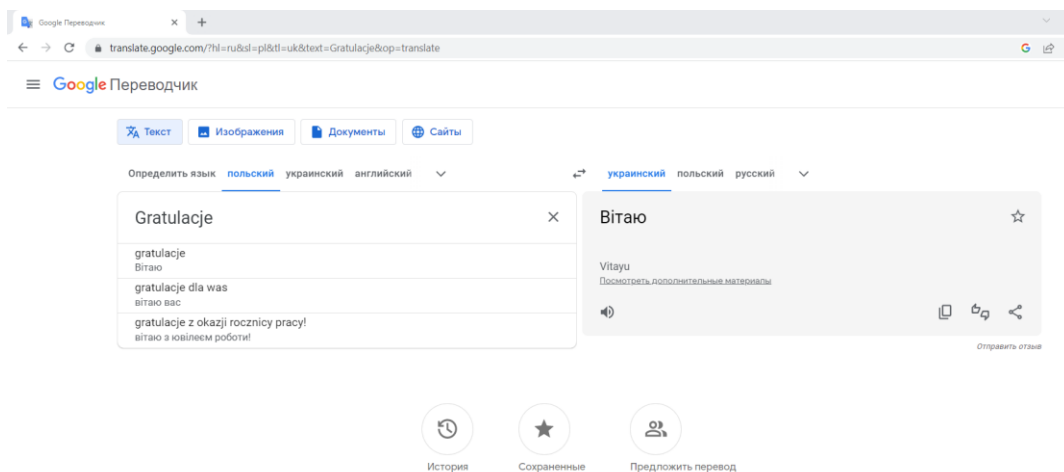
Google Переводчик
translate.google.com/?hl=ru&sl=pl&tl=uk&text=Gratulacje&op=translate

Google Переводчик

Текст Изображения Документы Сайты

Определить язык польский украинский английский

украинский польский русский

Gratulacje

gratulacje
Вітаю

gratulacje dla was
вітаю вас

gratulacje z okazji rocznicy pracy!
вітаю з ювілеєм роботи!

Вітаю

Vitayu
Посмотреть дополнительные материалы

Отправить отзыв

История Сохраненные Предложить перевод